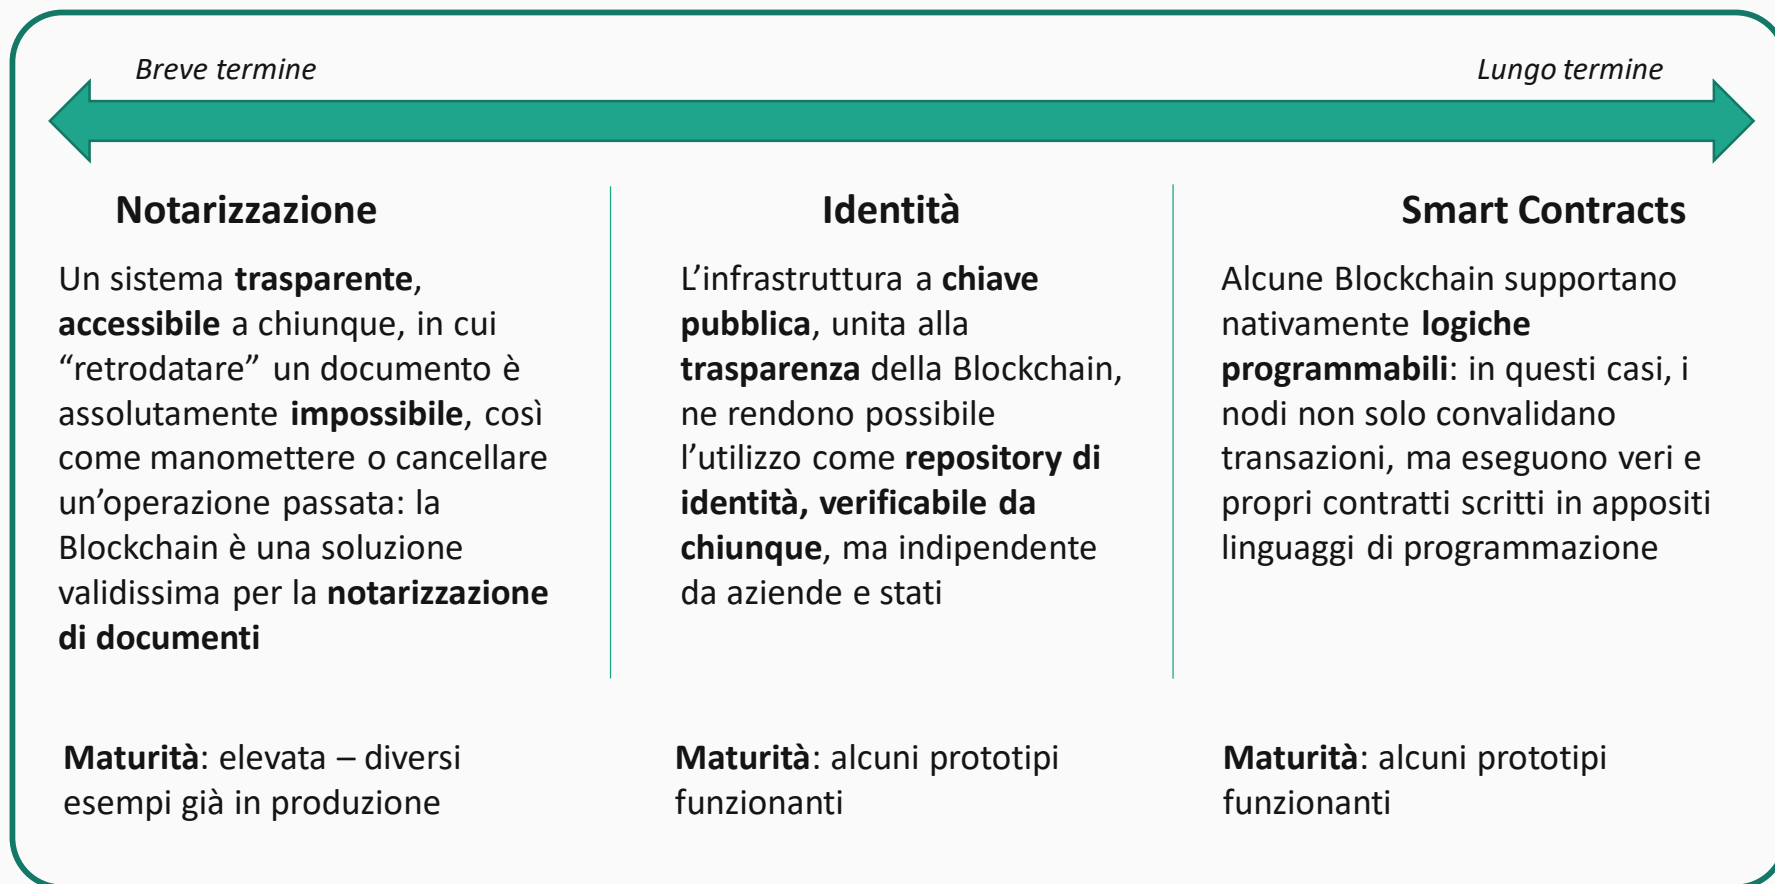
Breve termine

Lungo termine

Notarizzazione

Un sistema trasparente, accessibile a chiunque, in cui “retrodatare” un documento è assolutamente impossibile, così come manomettere o cancellare un’operazione passata: la Blockchain è una soluzione validissima per la notarizzazione di documenti

Maturità: elevata – diversi esempi già in produzione

Identità

L’infrastruttura a chiave pubblica, unita alla trasparenza della Blockchain, ne rendono possibile l’utilizzo come repository di identità, verificabile da chiunque, ma indipendente da aziende e stati

Maturità: alcuni prototipi funzionanti

Smart Contracts

Alcune Blockchain supportano nativamente logiche programmabili: in questi casi, i nodi non solo convalidano transazioni, ma eseguono veri e propri contratti scritti in appositi linguaggi di programmazione

Maturità: alcuni prototipi funzionanti